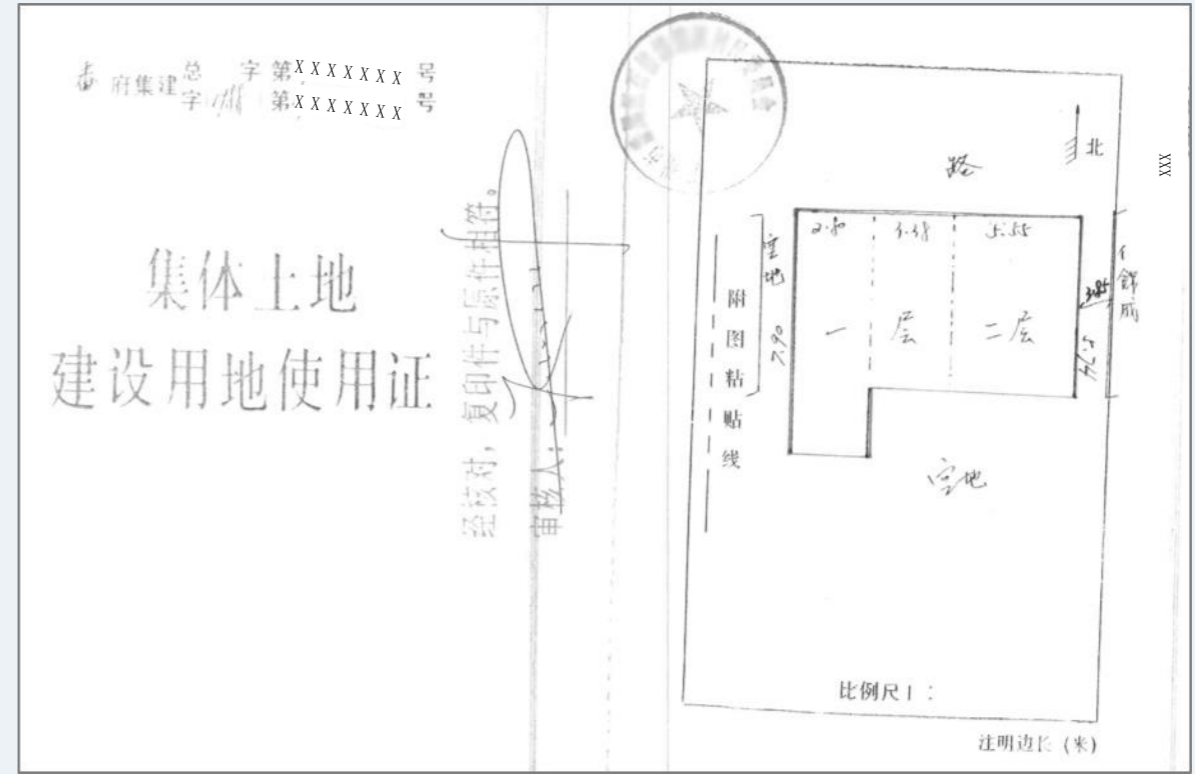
春 府集建总 字 第XXXXXXX 号
字 州 第XXXXXXX 号

集体土地
建设用地使用证

经核对，复印件与原件相符。
审核人：

路
北
XXX

2.80 3.48 5.52
空地
附
图
粘
贴
线
7.90
一 层 二层
铺
3.85
4.45
空地

比例尺 1：

注明边长（米）